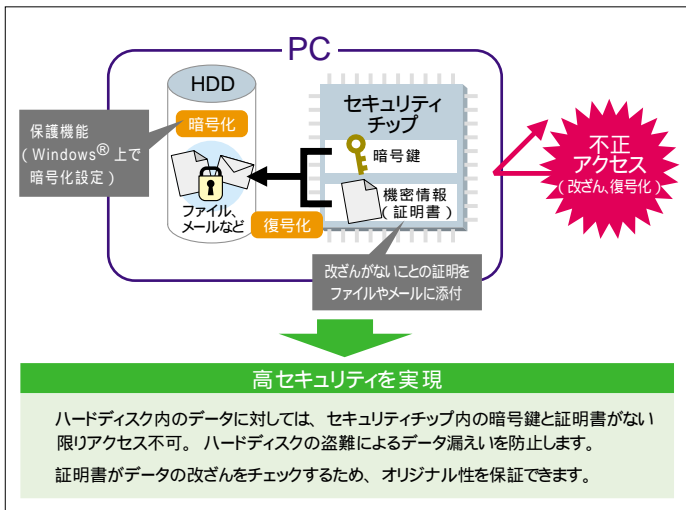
PC

HDD

暗号化

保護機能
（Windows® 上で
暗号化設定）

ファイル、
メールなど

復号化

セキュリティ
チップ

暗号鍵

機密情報
（証明書）

改ざんがないことの証明を
ファイルやメールに添付

不正
アクセス
（改ざん、復号化）

高セキュリティを実現

ハードディスク内のデータに対しては、セキュリティチップ内の暗号鍵と証明書がない限りアクセス不可。ハードディスクの盗難によるデータ漏えいを防止します。

証明書がデータの改ざんをチェックするため、オリジナル性を保証できます。